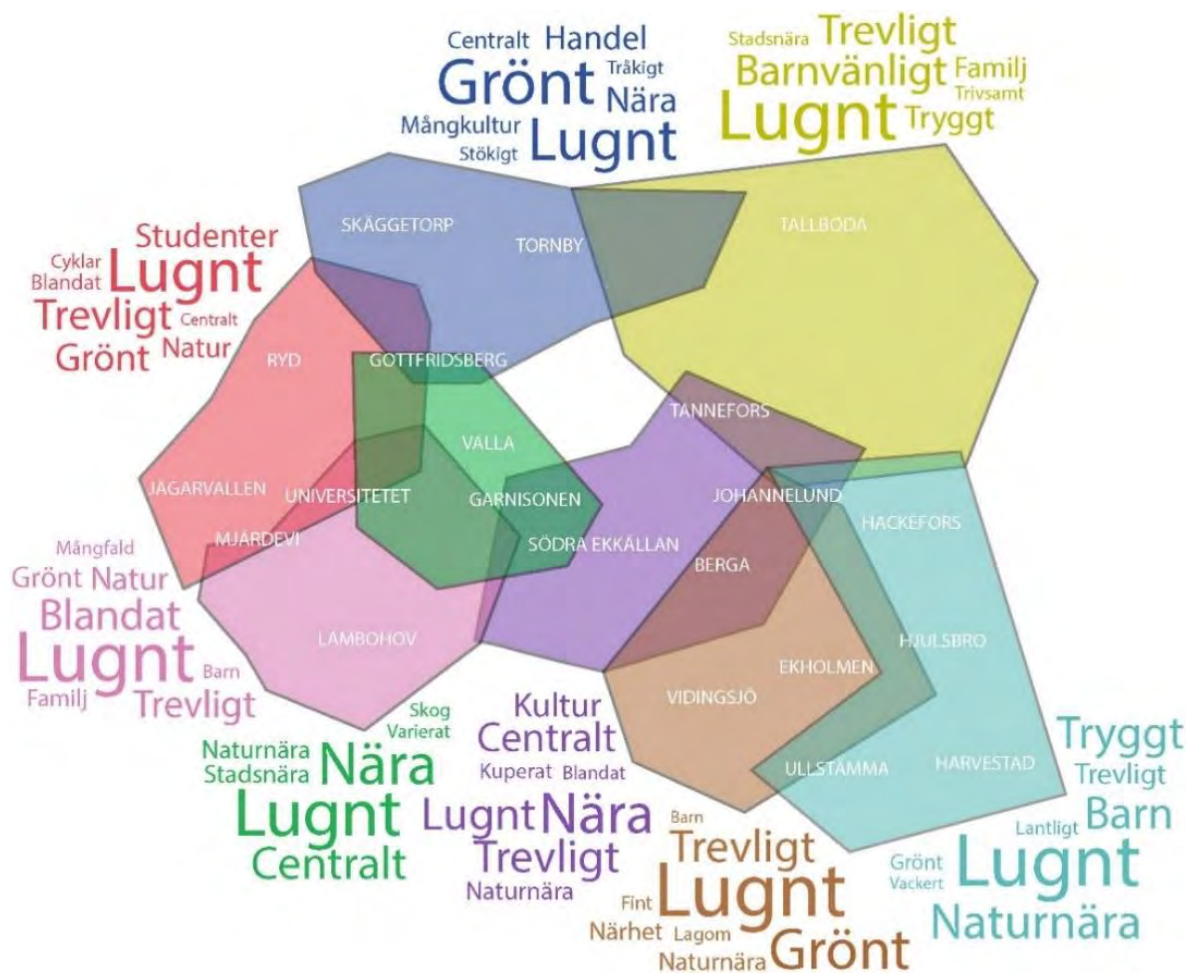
Centralt Handel
Grönt Tråkigt
Nära
Mångkultur
Stökigt Lugnt

Stadsnära Trevligt
Barnvänligt Familj
Trivsamt
Lugnt Tryggt

Studenter
Cyklar
Blandat Lugnt
Trevligt Centralt
Grönt Natur

SKÄGGETORP
TORNBY
TALLBODA
RYD
GOTTFRIDSBERG
TANNEFORS
VALLA
JAGARVALLEN
UNIVERSITETET
GARNISONEN
JOHANNELUND
HACKEFORS
MJÄRDEVI
SÖDRA EKKÄLLAN
BERGA
LAMBOHOV
HJULSBRO
EKHOLMEN
VIDINGSJÖ
ULLSTÄMMA
HARVESTAD

Mångfald
Grönt Natur
Blandat
Lugnt Barn
Familj Trevligt

Skog
Varierat
Naturnära
Stadsnära Nära
Lugnt
Centralt

Kultur
Centralt
Kuperat Blandat
Lugnt Nära
Trevligt
Naturnära

Barn
Trevligt
Fint Lugnt
Närhet Lagom
Naturnära Grönt

Tryggt
Trevligt
Lantligt Barn
Grönt
Vackert Lugnt
Naturnära